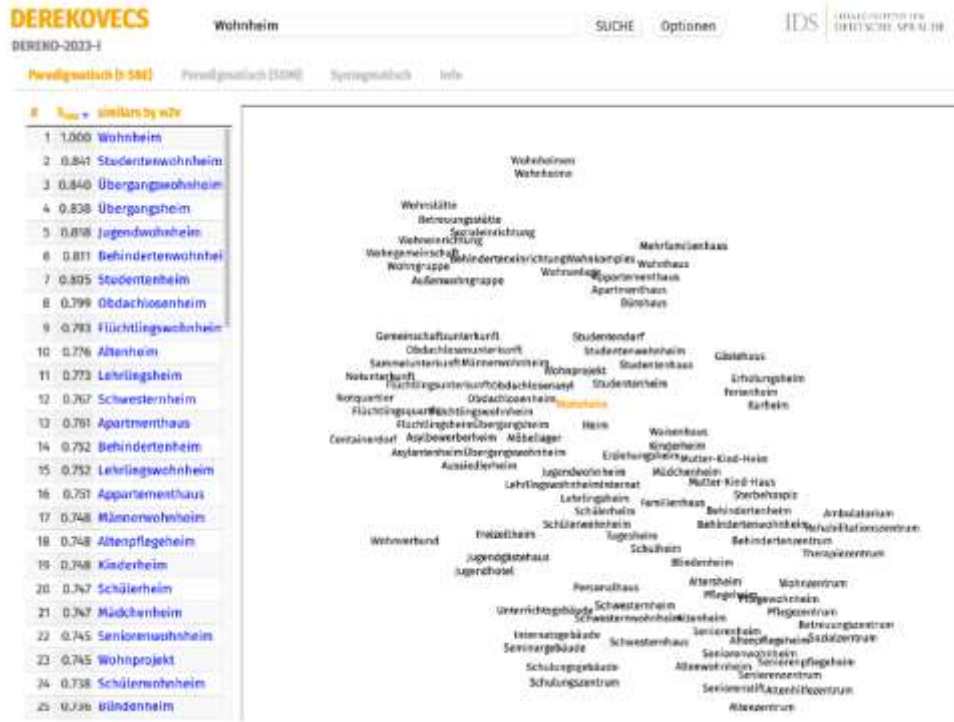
DEREKOVECS
DEREKO-2023-I
Wohnheim
SUCHE
Optionen
IDS LEIBNIZ-INSTITUT FÜR DEUTSCHE SPRACHE

Paradigmatisch (t-SNE)
Paradigmatisch (SOM)
Syntagmatisch
Info

| # | $S_{cos}$ | similars by w2v |
|---|---|---|
| 1 | 1.000 | Wohnheim |
| 2 | 0.841 | Studentenwohnheim |
| 3 | 0.840 | Übergangswohnheim |
| 4 | 0.838 | Übergangsheim |
| 5 | 0.818 | Jugendwohnheim |
| 6 | 0.811 | Behindertenwohnhei |
| 7 | 0.805 | Studentenheim |
| 8 | 0.799 | Obdachlosenheim |
| 9 | 0.783 | Flüchtlingswohnheim |
| 10 | 0.776 | Altenheim |
| 11 | 0.773 | Lehrlingsheim |
| 12 | 0.767 | Schwesternheim |
| 13 | 0.761 | Apartmenthaus |
| 14 | 0.752 | Behindertenheim |
| 15 | 0.752 | Lehrlingswohnheim |
| 16 | 0.751 | Appartementhaus |
| 17 | 0.748 | Männerwohnheim |
| 18 | 0.748 | Altenpflegeheim |
| 19 | 0.748 | Kinderheim |
| 20 | 0.747 | Schülerheim |
| 21 | 0.747 | Mädchenheim |
| 22 | 0.745 | Seniorenwohnheim |
| 23 | 0.745 | Wohnprojekt |
| 24 | 0.738 | Schülerwohnheim |
| 25 | 0.736 | Blindenheim |

Wohnheimen
Wohnheims
Wohnstätte
Betreuungsstätte
Sozialeinrichtung
Wohneinrichtung
Wohngemeinschaft
Behinderteneinrichtung
Wohnkomplex
Wohnhaus
Mehrfamilienhaus
Wohngruppe
Wohnanlage
Appartementhaus
Außenwohngruppe
Apartmenthaus
Bürohaus
Gemeinschaftsunterkunft
Studentendorf
Obdachlosenunterkunft
Studentenwohnheim
Gästehaus
Sammelunterkunft
Männerwohnheim
Wohnprojekt
Studentenhaus
Notunterkunft
Flüchtlingsunterkunft
Obdachlosenasyl
Studentenheim
Erholungsheim
Notquartier
Obdachlosenheim
Wohnheim
Ferienheim
Flüchtlingsquartier
Flüchtlingswohnheim
Kurheim
Flüchtlingsheim
Übergangsheim
Heim
Waisenhaus
Containerdorf
Asylbewerberheim
Möbellager
Kinderheim
Asylantenheim
Übergangswohnheim
Erziehungsheim
Mutter-Kind-Heim
Aussiedlerheim
Jugendwohnheim
Mädchenheim
Lehrlingswohnheim
Internat
Mutter-Kind-Haus
Lehrlingsheim
Familienhaus
Sterbehospiz
Schülerheim
Behindertenheim
Ambulatorium
Freizeitheim
Schülerwohnheim
Behindertenwohnheim
Rehabilitationszentrum
Wohnverbund
Tagesheim
Behindertenzentrum
Jugendgästehaus
Schulheim
Therapiezentrum
Jugendhotel
Blindenheim
Pensionshaus
Altenheim
Wohnzentrum
Pflegeheim
Pflegewohnheim
Unterrichtsgebäude
Schwesternheim
Pflegezentrum
Schwesternwohnheim
Altenheim
Betreuungszentrum
Internatsgebäude
Seniorenheim
Altenpflegeheim
Sozialzentrum
Seminargebäude
Schwesternhaus
Seniorenwohnheim
Seniorenpflegeheim
Altenwohnheim
Schulungsgebäude
Seniorenzentrum
Schulungszentrum
Seniorenstift
Altenhilfezentrum
Altenzentrum